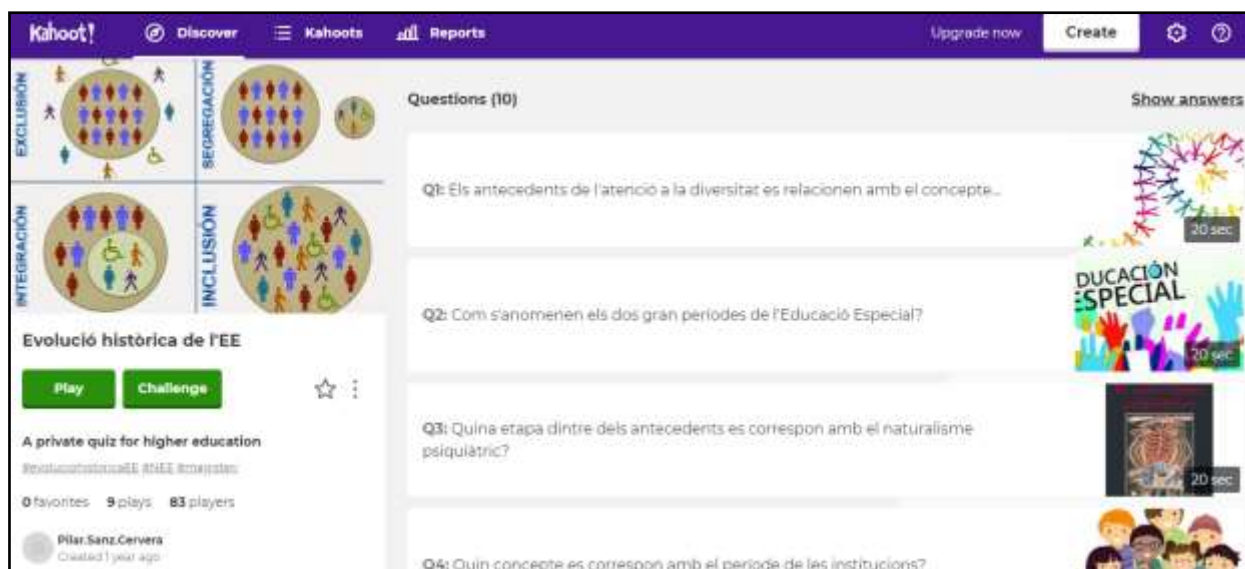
Kahoot! Discover Kahoots Reports Upgrade now Create

EXCLUSIÓN SEGREGACIÓN INTEGRACIÓN INCLUSIÓN

Evolució històrica de l'EE

Play Challenge

A private quiz for higher education

#evolucióhistòricaEE #NEE #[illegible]

0 favorites 9 plays 83 players

Pilar.Sanz.Cervera
Created 1 year ago

Questions (10)

Show answers

Q1: Els antecedents de l'atenció a la diversitat es relacionen amb el concepte...

20 sec

Q2: Com s'anomenen els dos gran períodes de l'Educació Especial?

DUCACIÓN ESPECIAL

20 sec

Q3: Quina etapa dintre dels antecedents es correspon amb el naturalisme psiquiàtric?

20 sec

Q4: Quin concepte es correspon amb el període de les institucions?